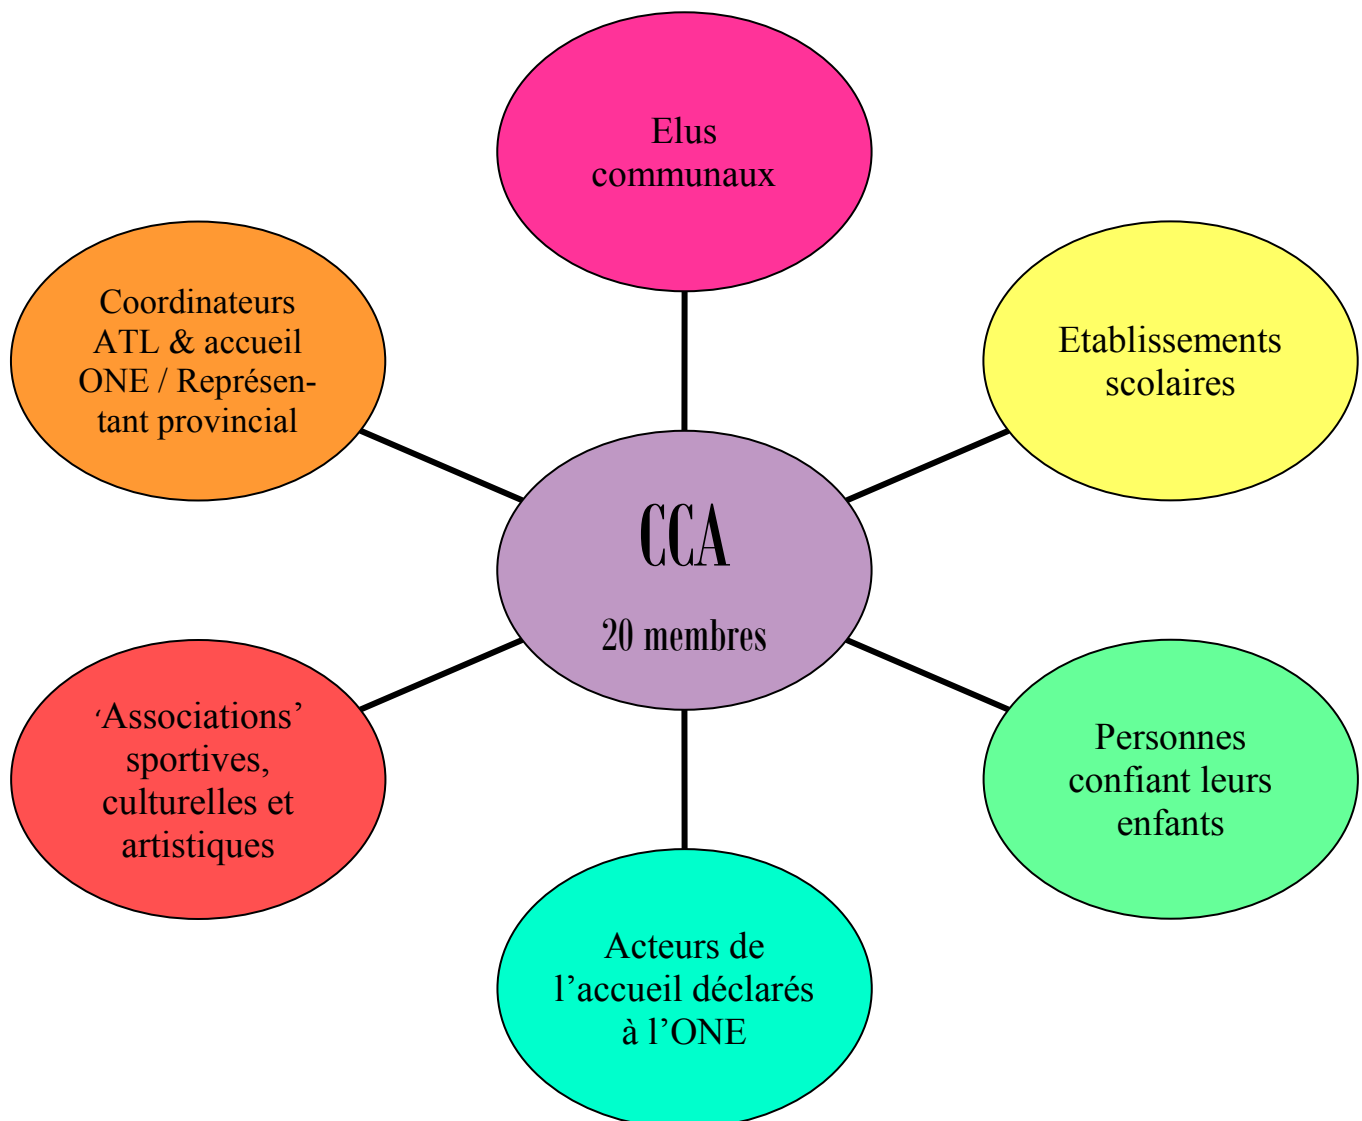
Elus communaux

Coordinateurs ATL & accueil ONE / Représentant provincial

Etablissements scolaires

CCA

20 membres

‘Associations’ sportives, culturelles et artistiques

Personnes confiant leurs enfants

Acteurs de l’accueil déclarés à l’ONE